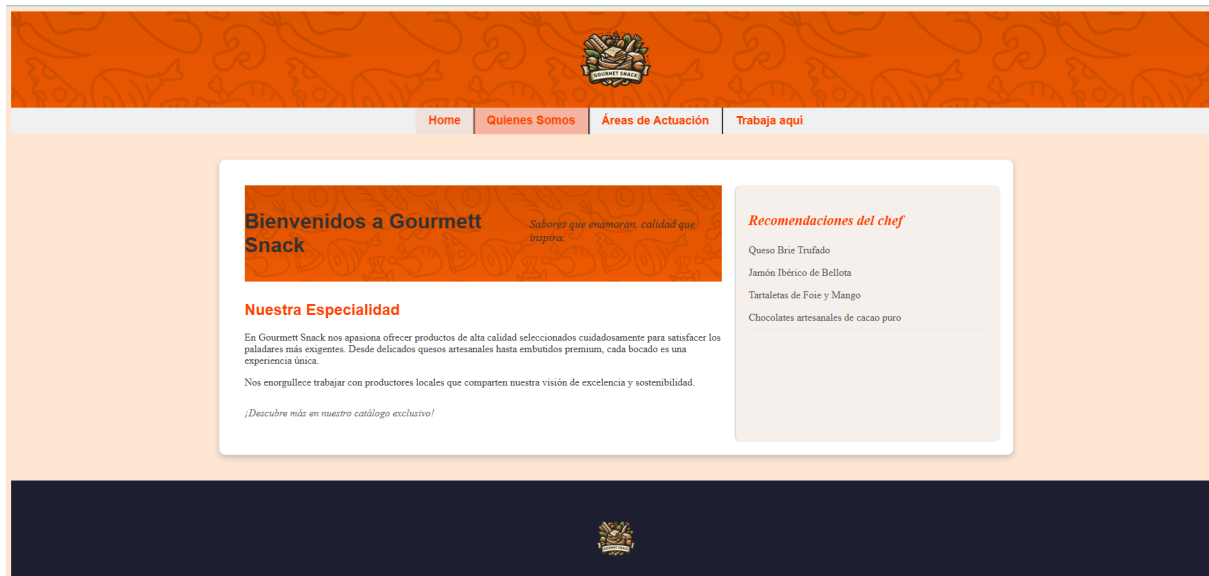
GOURMET SNACK

Home | Quienes Somos | Áreas de Actuación | Trabaja aqui

Bienvenidos a Gourmett Snack

Sabores que enamoran, calidad que inspira.

Nuestra Especialidad

En Gourmett Snack nos apasiona ofrecer productos de alta calidad seleccionados cuidadosamente para satisfacer los paladares más exigentes. Desde delicados quesos artesanales hasta embutidos premium, cada bocado es una experiencia única.

Nos enorgullece trabajar con productores locales que comparten nuestra visión de excelencia y sostenibilidad.

¡Descubre más en nuestro catálogo exclusivo!

Recomendaciones del chef

Queso Brie Trufado

Jamón Ibérico de Bellota

Tartaletas de Foie y Mango

Chocolates artesanales de cacao puro

GOURMET SNACK